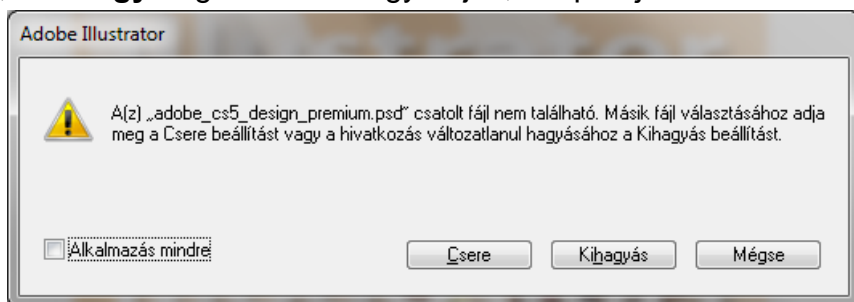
Adobe Illustrator

A(z) „adobe_cs5_design_premium.psd" csatolt fájl nem található. Másik fájl választásához adja meg a Csere beállítást vagy a hivatkozás változatlanul hagyásához a Kihagyás beállítást.

Alkalmazás mindre

Csere

Kihagyás

Mégse